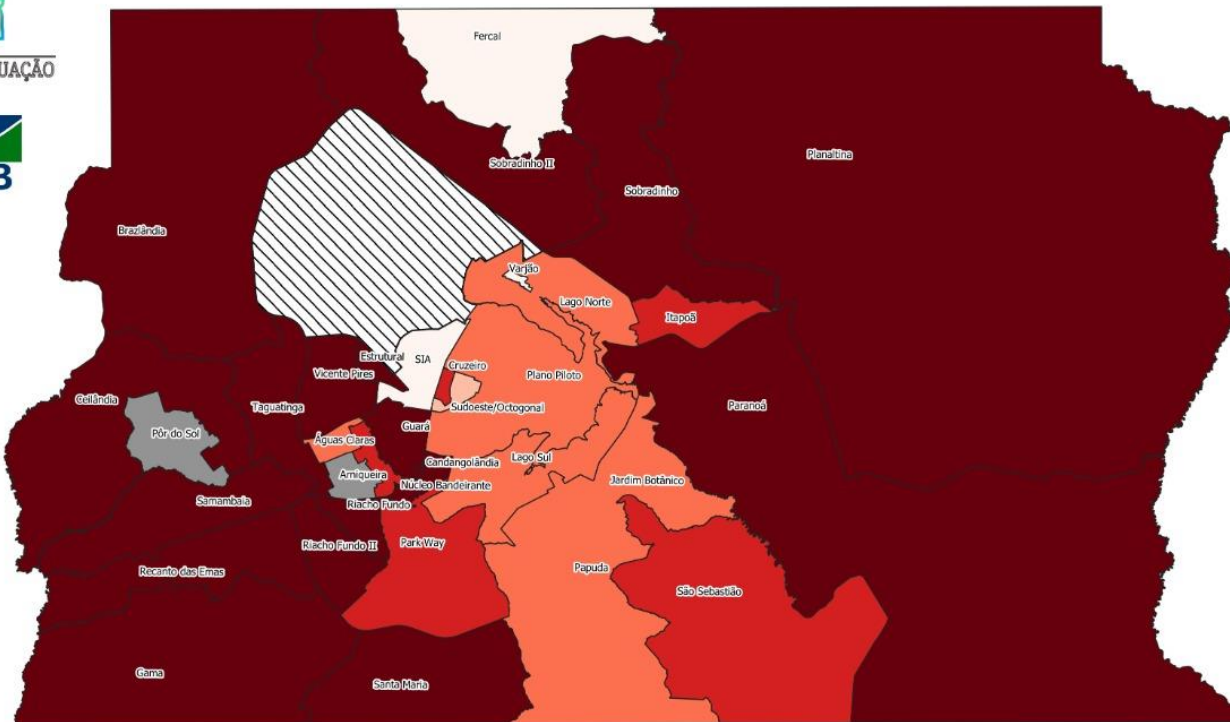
UAÇÃO

B

Fercal

Sobradinho II

Sobradinho

Planaltina

Brazlândia

Varjão

Lago Norte

Itapoã

Estrutural

SIA

Cruzeiro

Plano Piloto

Vicente Pires

Ceilândia

Taguatinga

Sudoeste/Octogonal

Paranoá

Pôr do Sol

Águas Claras

Guará

Candangolândia

Lago Sul

Arniqueira

Jardim Botânico

Núcleo Bandeirante

Samambaia

Riacho Fundo

Park Way

Riacho Fundo II

Recanto das Emas

Papuda

São Sebastião

Gama

Santa Maria